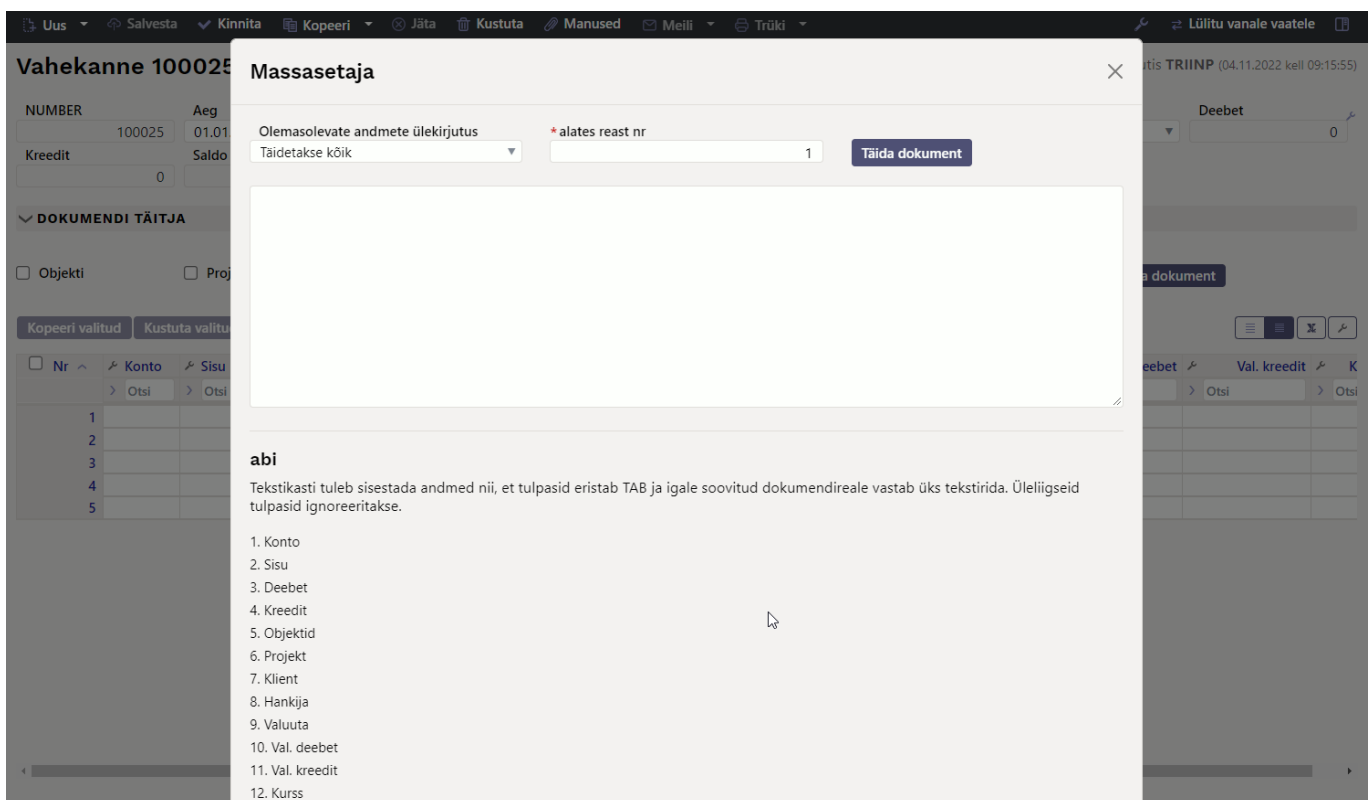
Uus ▾ Salvesta Kinnita Kopeeri ▾ Jäta Kustuta Manused Meili ▾ Trüki ▾ Lülitu vanale vaatele

Vahekanne 10002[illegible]

tis TRIINP (04.11.2022 kell 09:15:55)

NUMBER 100025
Aeg 01.01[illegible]
Kreedit 0
Saldo
Deebet 0

DOKUMENDI TÄITJA

Objekti
Proj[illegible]
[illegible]a dokument

Kopeeri valitud Kustuta valitu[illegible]

| Nr | Konto | Sisu | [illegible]eebet | Val. kreedit | K |
|---|---|---|---|---|---|
| | Otsi | Otsi | | Otsi | Otsi |
| 1 | | | | | |
| 2 | | | | | |
| 3 | | | | | |
| 4 | | | | | |
| 5 | | | | | |

Massasetaja

Olemasolevate andmete ülekirjutus
Täidetakse kõik
*alates reast nr
1
Täida dokument

abi

Tekstikasti tuleb sisestada andmed nii, et tulpasid eristab TAB ja igale soovitud dokumendireale vastab üks tekstirida. Üleliigseid tulpasid ignoreeritakse.

1. Konto
2. Sisu
3. Deebet
4. Kreedit
5. Objektid
6. Projekt
7. Klient
8. Hankija
9. Valuuta
10. Val. deebet
11. Val. kreedit
12. Kurss